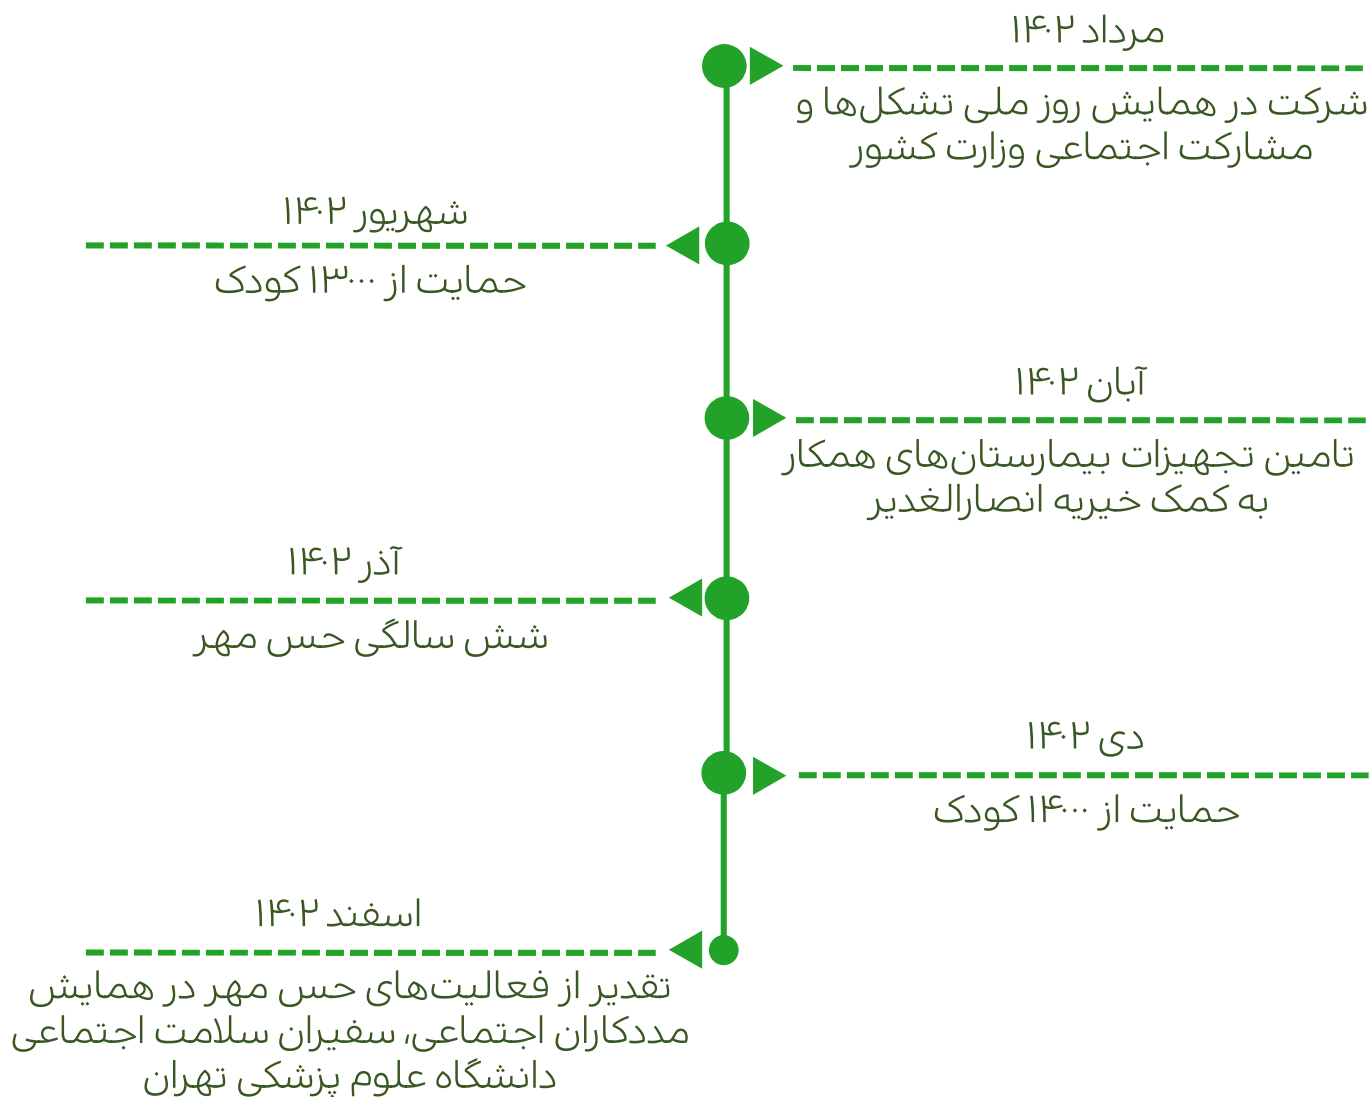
مرداد ۱۴۰۲

شرکت در همایش روز ملی تشکل‌ها و مشارکت اجتماعی وزارت کشور

شهریور ۱۴۰۲

حمایت از ۱۳۰۰۰ کودک

آبان ۱۴۰۲

تامین تجهیزات بیمارستان‌های همکار به کمک خیریه انصارالغدیر

آذر ۱۴۰۲

شش سالگی حس مهر

دی ۱۴۰۲

حمایت از ۱۴۰۰۰ کودک

اسفند ۱۴۰۲

تقدیر از فعالیت‌های حس مهر در همایش مددکاران اجتماعی، سفیران سلامت اجتماعی دانشگاه علوم پزشکی تهران